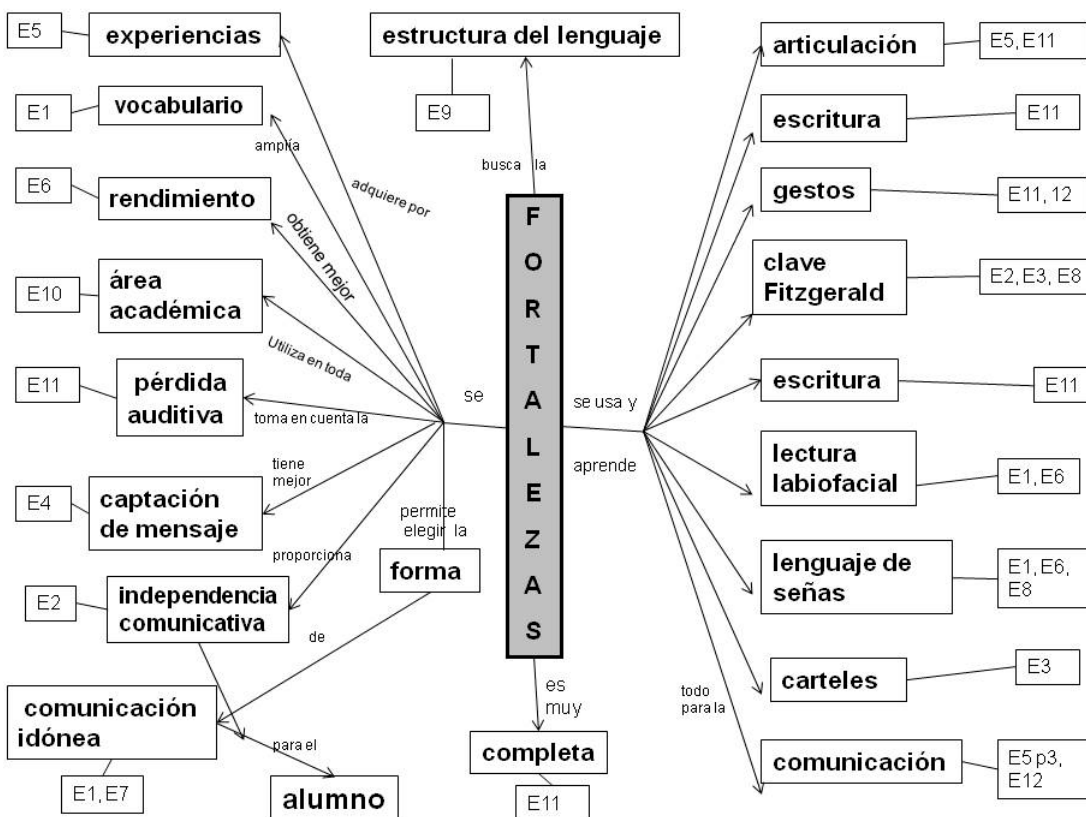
FORTALEZAS

busca la
estructura del lenguaje
E9

se
adquiere por
experiencias
E5

amplía
vocabulario
E1

obtiene mejor
rendimiento
E6

Utiliza en toda
área académica
E10

toma en cuenta la
pérdida auditiva
E11

tiene mejor
captación de mensaje
E4

proporciona
independencia comunicativa
E2

de
comunicación idónea
E1, E7

para el
alumno

permite elegir la
forma

es muy
completa
E11

se usa y aprende
articulación
E5, E11

escritura
E11

gestos
E11, 12

clave Fitzgerald
E2, E3, E8

escritura
E11

lectura labiofacial
E1, E6

lenguaje de señas
E1, E6, E8

carteles
E3

todo para la
comunicación
E5 p3, E12